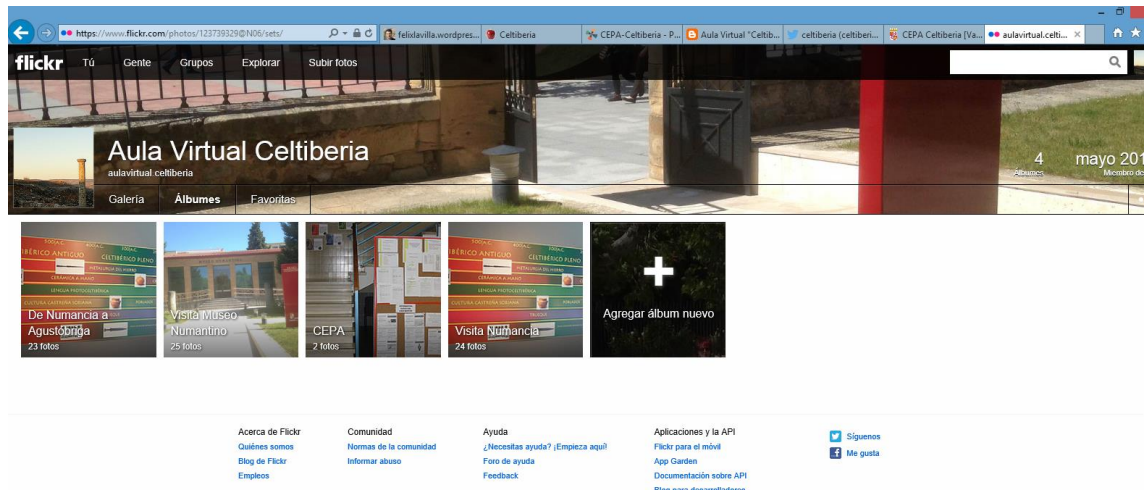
https://www.flickr.com/photos/123739329@N06/sets/

felixlavilla.wordpres... | Celtiberia | CEPA-Celtiberia - P... | Aula Virtual "Celtib... | celtiberia (celtiberi... | CEPA Celtiberia [Va... | aulavirtual.celti...

flickr Tú Gente Grupos Explorar Subir fotos

Aula Virtual Celtiberia
aulavirtual.celtiberia

4 Álbumes
mayo 201 Miembro de

Galería Álbumes Favoritas

De Numancia a Agustóbriga
23 fotos

Visita Museo Numantino
25 fotos

CEPA
2 fotos

Visita Numancia
24 fotos

Agregar álbum nuevo

Acerca de Flickr
Quiénes somos
Blog de Flickr
Empleos

Comunidad
Normas de la comunidad
Informar abuso

Ayuda
¿Necesitas ayuda? ¡Empieza aquí!
Foro de ayuda
Feedback

Aplicaciones y la API
Flickr para el móvil
App Garden
Documentación sobre API
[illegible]

Síguenos
Me gusta